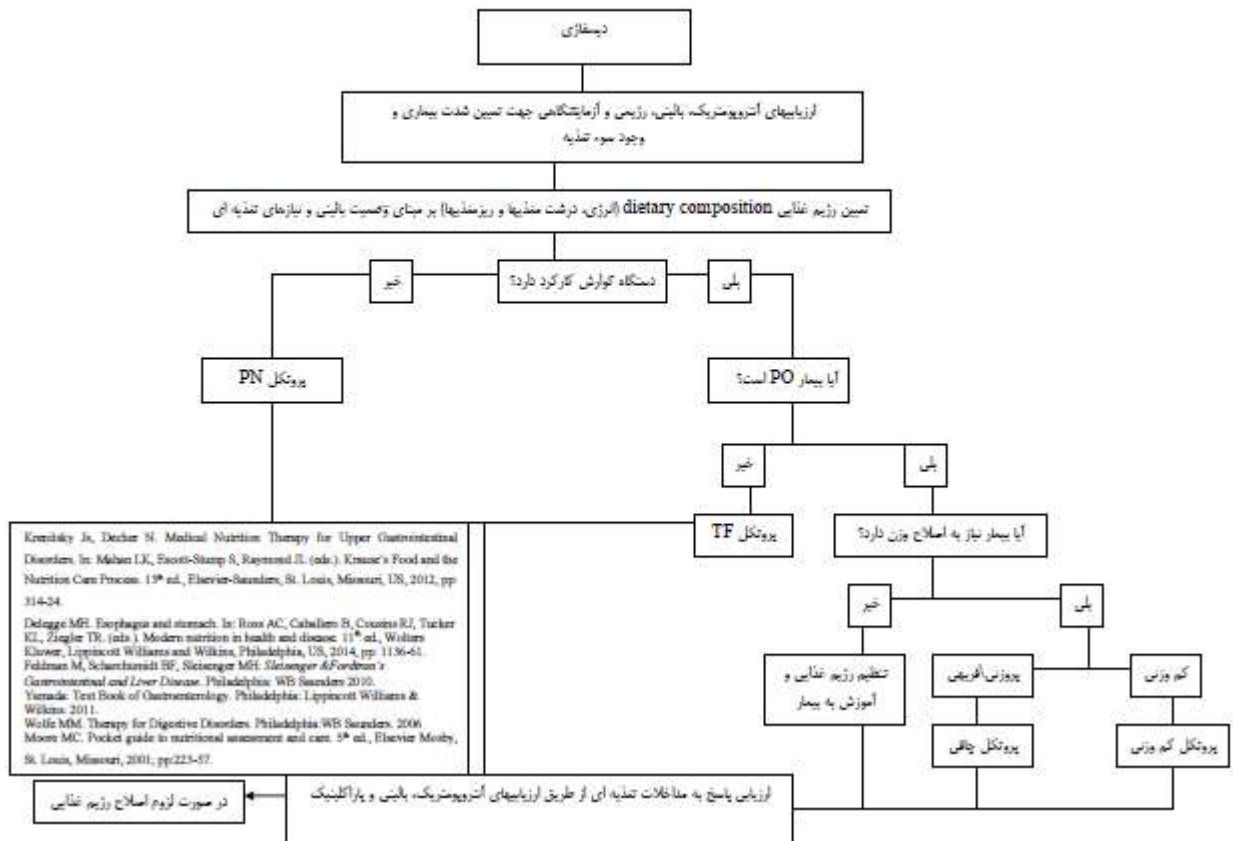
دیسفاژی

ارزیابیهای آنتروپومتریک، بالینی، رژیمی و آزمایشگاهی جهت تعیین شدت بیماری و وجود سوء تغذیه

تعیین رژیم غذایی dietary composition (انرژی، درشت مغذیها و ریزمغذیها) بر مبنای وضعیت بالینی و نیازهای تغذیه ای

دستگاه گوارش کارکرد دارد؟

خیر

بلی

پروتکل PN

آیا بیمار PO است؟

خیر

بلی

پروتکل TF

آیا بیمار نیاز به اصلاح وزن دارد؟

خیر

بلی

تنظیم رژیم غذایی و آموزش به بیمار

پروزن/افزایی

کم وزنی

پروتکل چاقی

پروتکل کم وزنی

Kremlsky Js, Decher N. Medical Nutrition Therapy for Upper Gastrointestinal Disorders. In: Mahan LK, Escott-Stump S, Raymond JL (eds.). Krause's Food and the Nutrition Care Process. 13th ed., Elsevier-Saunders, St. Louis, Missouri, US, 2012, pp 314-24.

Delegge MH. Esophagus and stomach. In: Ross AC, Caballero B, Cousins RJ, Tucker KL, Ziegler TR. (eds.). Modern nutrition in health and disease. 11th ed., Wolters Kluwer, Lippincott Williams and Wilkins, Philadelphia, US, 2014, pp. 1136-61.
Feldman M, Scharschmidt BF, Sleisenger MH. Sleisenger &Fordtran's Gastrointestinal and Liver Disease. Philadelphia: WB Saunders 2010.
Yamada: Text Book of Gastroenterology. Philadelphia: Lippincott Williams & Wilkins. 2011.
Wolfe MM. Therapy for Digestive Disorders. Philadelphia:WB Saunders. 2006
Moore MC. Pocket guide to nutritional assessment and care. 5th ed., Elsevier Mosby, St. Louis, Missouri, 2001; pp:223-57.

ارزیابی پاسخ به مداخلات تغذیه ای از طریق ارزیابیهای آنتروپومتریک، بالینی و پاراکلینیک

در صورت لزوم اصلاح رژیم غذایی